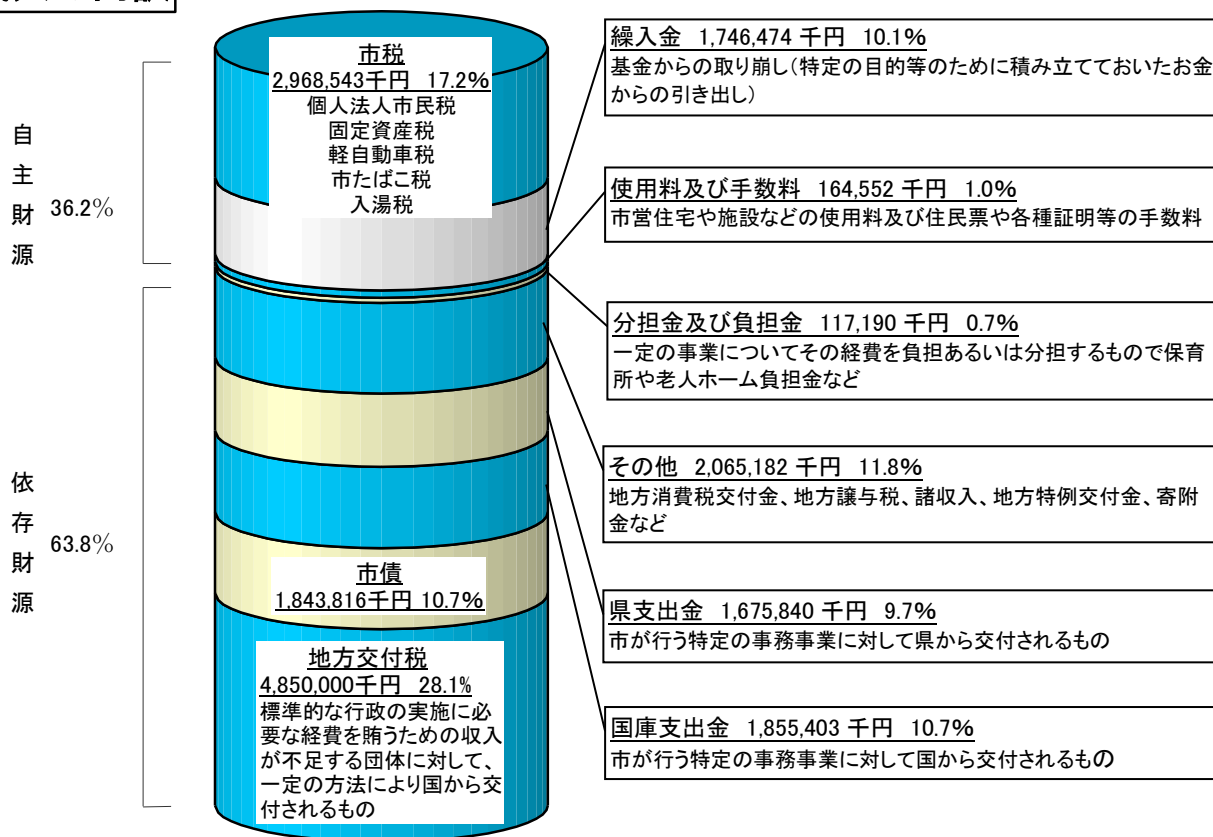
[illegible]

自主財源 36.2%

市税
2,968,543千円 17.2%
個人法人市民税
固定資産税
軽自動車税
市たばこ税
入湯税

繰入金 1,746,474 千円 10.1%
基金からの取り崩し（特定の目的等のために積み立てておいたお金からの引き出し）

使用料及び手数料 164,552 千円 1.0%
市営住宅や施設などの使用料及び住民票や各種証明等の手数料

依存財源 63.8%

分担金及び負担金 117,190 千円 0.7%
一定の事業についてその経費を負担あるいは分担するもので保育所や老人ホーム負担金など

その他 2,065,182 千円 11.8%
地方消費税交付金、地方譲与税、諸収入、地方特例交付金、寄附金など

市債
1,843,816千円 10.7%

県支出金 1,675,840 千円 9.7%
市が行う特定の事務事業に対して県から交付されるもの

地方交付税
4,850,000千円 28.1%
標準的な行政の実施に必要な経費を賄うための収入が不足する団体に対して、一定の方法により国から交付されるもの

国庫支出金 1,855,403 千円 10.7%
市が行う特定の事務事業に対して国から交付されるもの